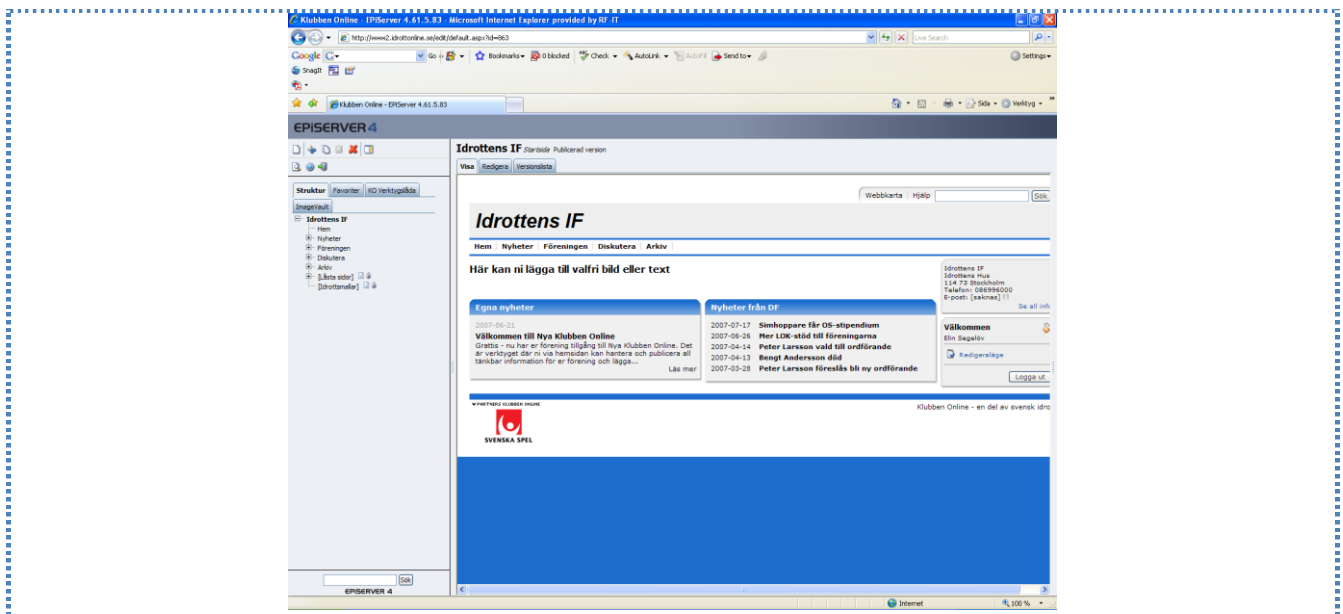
Klubben Online - EPiServer 4.61.5.83 - Microsoft Internet Explorer provided by RF-IT

http://www2.idrottonline.se/edit/default.asp?id=863

Live Search

Google G- Go Bookmarks 0 blocked Check AutoLink AutoFill Send to Settings

SnagIt

Klubben Online - EPiServer 4.61.5.83

Sida Verktyg

EPISERVER 4

Struktur Favoriter KO Verktygslåda

ImageVault

Idrottens IF
Hem
Nyheter
Föreningen
Diskutera
Arkiv
[Låsta sidor]
[Idrottsmallar]

Sök

EPISERVER 4

Idrottens IF Startsida Publicerad version

Visa Redigera Versionslista

Webbkarta | Hjälp Sök

Idrottens IF

Hem | Nyheter | Föreningen | Diskutera | Arkiv

Här kan ni lägga till valfri bild eller text

Egna nyheter

2007-06-21
Välkommen till Nya Klubben Online
Grattis - nu har er förening tillgång till Nya Klubben Online. Det är verktyget där ni via hemsidan kan hantera och publicera all tänkbar information för er förening och lägga...
Läs mer

Nyheter från DF

2007-07-17 Simhoppare får OS-stipendium
2007-06-26 Mer LOK-stöd till föreningarna
2007-04-14 Peter Larsson vald till ordförande
2007-04-13 Bengt Andersson död
2007-03-28 Peter Larsson föreslås bli ny ordförande

Idrottens IF
Idrottens Hus
114 73 Stockholm
Telefon: 086996000
E-post: [saknas]
Se all info

Välkommen
Elin Segelöv
Redigeraläge
Logga ut

PARTNERS KLUBBEN ONLINE

SVENSKA SPEL

Klubben Online - en del av svensk idro

Internet 100 %